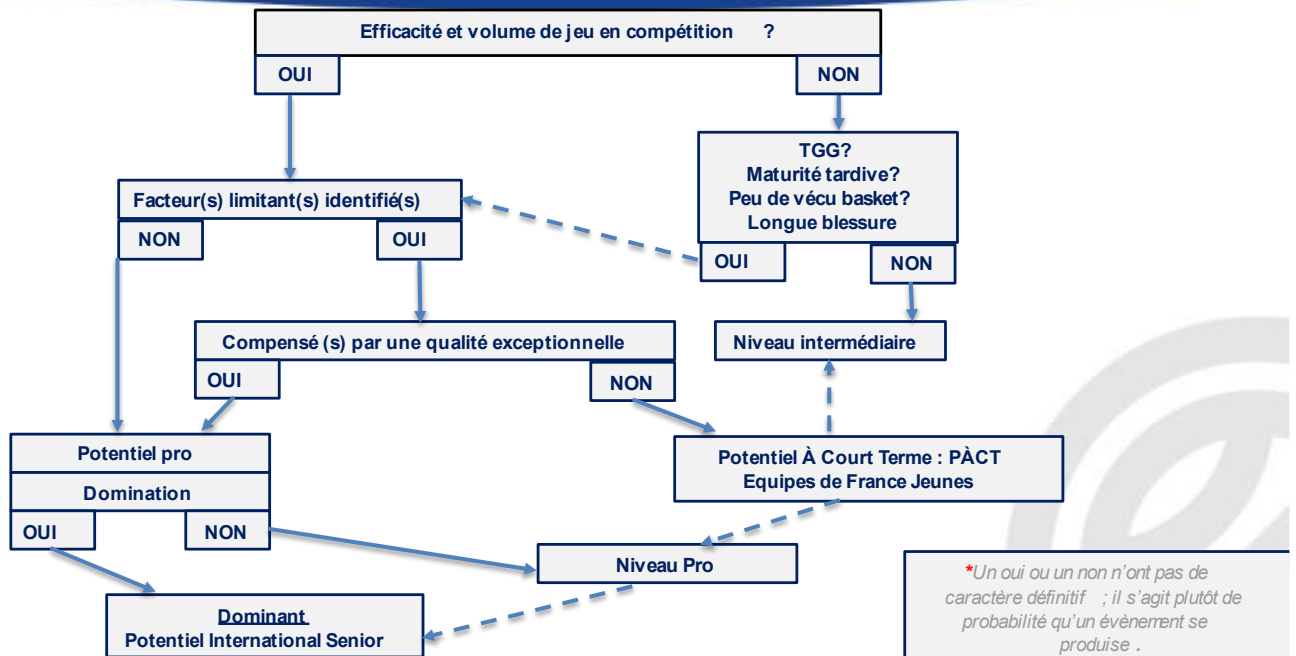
Efficacité et volume de jeu en compétition ?

OUI

NON

TGG?
Maturité tardive?
Peu de vécu basket?
Longue blessure

Facteur(s) limitant(s) identifié(s)

NON

OUI

OUI

NON

Compensé (s) par une qualité exceptionnelle

Niveau intermédiaire

OUI

NON

Potentiel pro

Domination

Potentiel À Court Terme : PÀCT
Equipes de France Jeunes

OUI

NON

Niveau Pro

Dominant
Potentiel International Senior

*Un oui ou un non n'ont pas de caractère définitif ; il s'agit plutôt de probabilité qu'un évènement se produise .